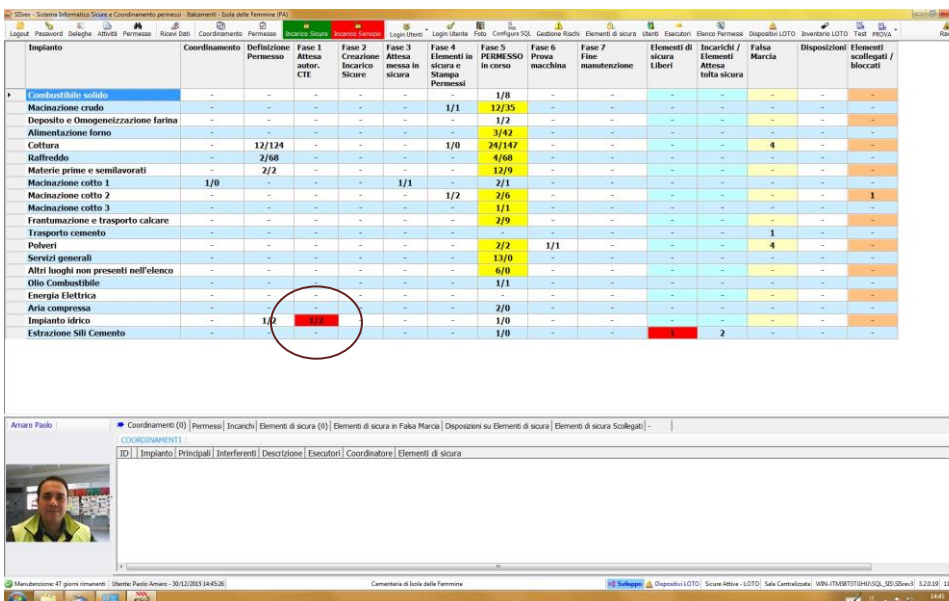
SSrev - Sistema Informatico Sicure e Coordinamento permessi - Italcementi - Isola delle Femmine (PA)

Logout Password Deleghe Attività Permesso Ricevi Dati Coordinamento Permesso Incarico Sicure Incarico Servizio Login Utenti Login Utente Foto Configura SQL Gestione Rischi Elementi di sicura Utenti Esecutori Elenco Permessi Dispositivi LOTO Inventario LOTO Test PROVA

| Impianto | Coordinamento | Definizione Permesso | Fase 1 Attesa autor. CTE | Fase 2 Creazione Incarico Sicure | Fase 3 Attesa messa in sicura | Fase 4 Elementi in sicura e Stampa Permessi | Fase 5 PERMESSO in corso | Fase 6 Prova macchina | Fase 7 Fine manutenzione | Elementi di sicura Liberi | Incarichi / Elementi Attesa tolta sicura | Falsa Marcia | Disposizioni | Elementi scollegati / bloccati |
|---|---|---|---|---|---|---|---|---|---|---|---|---|---|---|
| Combustibile solido | - | - | - | - | - | - | 1/8 | - | - | - | - | - | - | - |
| Macinazione crudo | - | - | - | - | - | 1/1 | 12/35 | - | - | - | - | - | - | - |
| Deposito e Omogeneizzazione farina | - | - | - | - | - | - | 1/2 | - | - | - | - | - | - | - |
| Alimentazione forno | - | - | - | - | - | - | 3/42 | - | - | - | - | - | - | - |
| Cottura | - | 12/124 | - | - | - | 1/0 | 24/147 | - | - | - | - | 4 | - | - |
| Raffreddo | - | 2/68 | - | - | - | - | 4/68 | - | - | - | - | - | - | - |
| Materie prime e semilavorati | - | 2/2 | - | - | - | - | 12/9 | - | - | - | - | - | - | - |
| Macinazione cotto 1 | 1/0 | - | - | - | 1/1 | - | 2/1 | - | - | - | - | - | - | - |
| Macinazione cotto 2 | - | - | - | - | - | 1/2 | 2/6 | - | - | - | - | - | - | 1 |
| Macinazione cotto 3 | - | - | - | - | - | - | 1/1 | - | - | - | - | - | - | - |
| Frantumazione e trasporto calcare | - | - | - | - | - | - | 2/9 | - | - | - | - | - | - | - |
| Trasporto cemento | - | - | - | - | - | - | - | - | - | - | - | 1 | - | - |
| Polveri | - | - | - | - | - | - | 2/2 | 1/1 | - | - | - | 4 | - | - |
| Servizi generali | - | - | - | - | - | - | 13/0 | - | - | - | - | - | - | - |
| Altri luoghi non presenti nell'elenco | - | - | - | - | - | - | 6/0 | - | - | - | - | - | - | - |
| Olio Combustibile | - | - | - | - | - | - | 1/1 | - | - | - | - | - | - | - |
| Energia Elettrica | - | - | - | - | - | - | - | - | - | - | - | - | - | - |
| Aria compressa | - | - | - | - | - | - | 2/0 | - | - | - | - | - | - | - |
| Impianto idrico | - | 1/2 | 1/2 | - | - | - | 1/0 | - | - | - | - | - | - | - |
| Estrazione Sili Cemento | - | - | - | - | - | - | 1/0 | - | - | 1 | 2 | - | - | - |

Amaro Paolo

Coordinamenti (0) | Permessi | Incarichi | Elementi di sicura (0) | Elementi di sicura in Falsa Marcia | Disposizioni su Elementi di sicura | Elementi di sicura Scollegati | -

COORDINAMENTI

ID | Impianto | Principali | Interferenti | Descrizione | Esecutori | Coordinatore | Elementi di sicura

Manutenzione: 47 giorni rimanenti | Utente: Paolo Amaro - 30/12/2015 14:45:26 | Cementeria di Isola delle Femmine | Sviluppo | Dispositivi LOTO | Sicure Attive - LOTO | Sala Centralizzata | WIN-JTM08TGHU\SQL_SIS\SSrev3 | 3.2.0.19 | 14:45